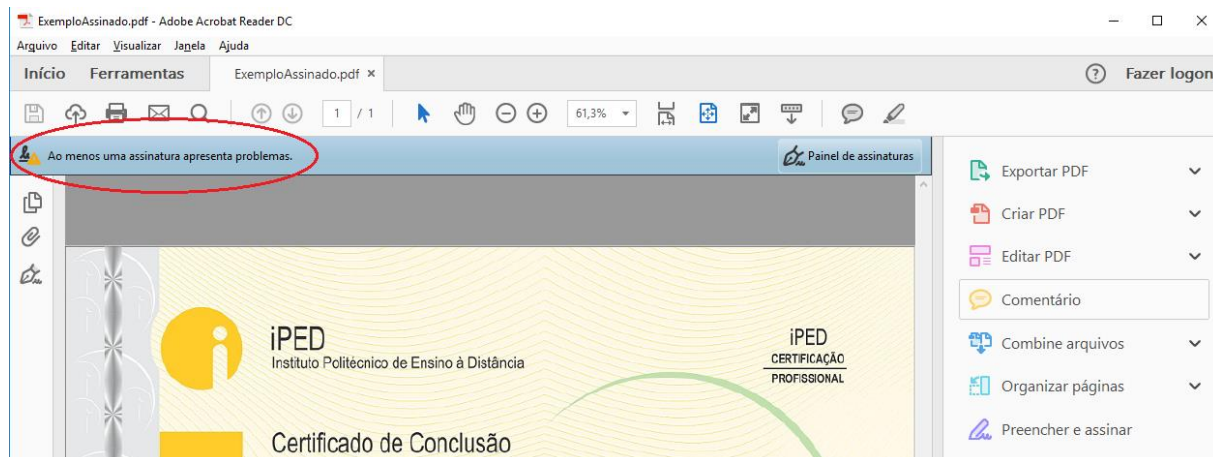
ExemploAssinado.pdf - Adobe Acrobat Reader DC

Arquivo Editar Visualizar Janela Ajuda

Início Ferramentas ExemploAssinado.pdf ×

Fazer logon

1 / 1 61,3%

Ao menos uma assinatura apresenta problemas.

Painel de assinaturas

Exportar PDF

Criar PDF

Editar PDF

Comentário

Combine arquivos

Organizar páginas

Preencher e assinar

iPED
Instituto Politécnico de Ensino à Distância

iPED
CERTIFICAÇÃO
PROFISSIONAL

Certificado de Conclusão